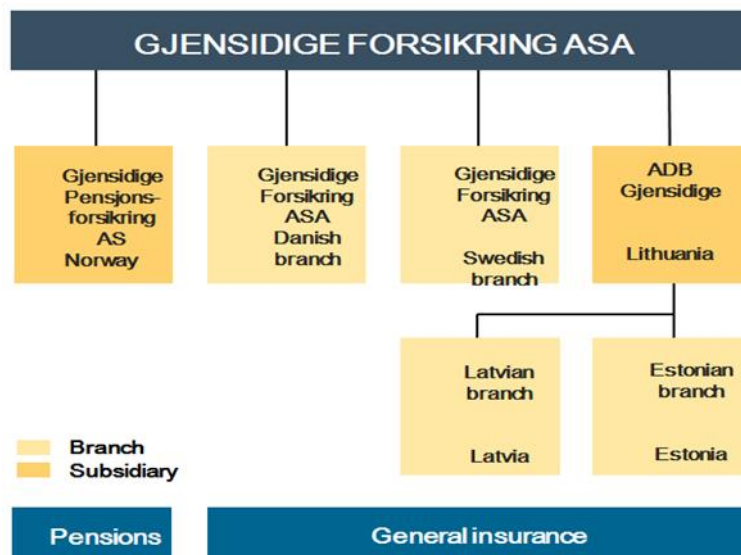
GJENSIDIGE FORSIKRING ASA

Gjensidige Pensjonsforsikring AS Norway

Gjensidige Forsikring ASA Danish branch

Gjensidige Forsikring ASA Swedish branch

ADB Gjensidige Lithuania

Latvian branch Latvia

Estonian branch Estonia

Branch
Subsidiary

Pensions

General insurance